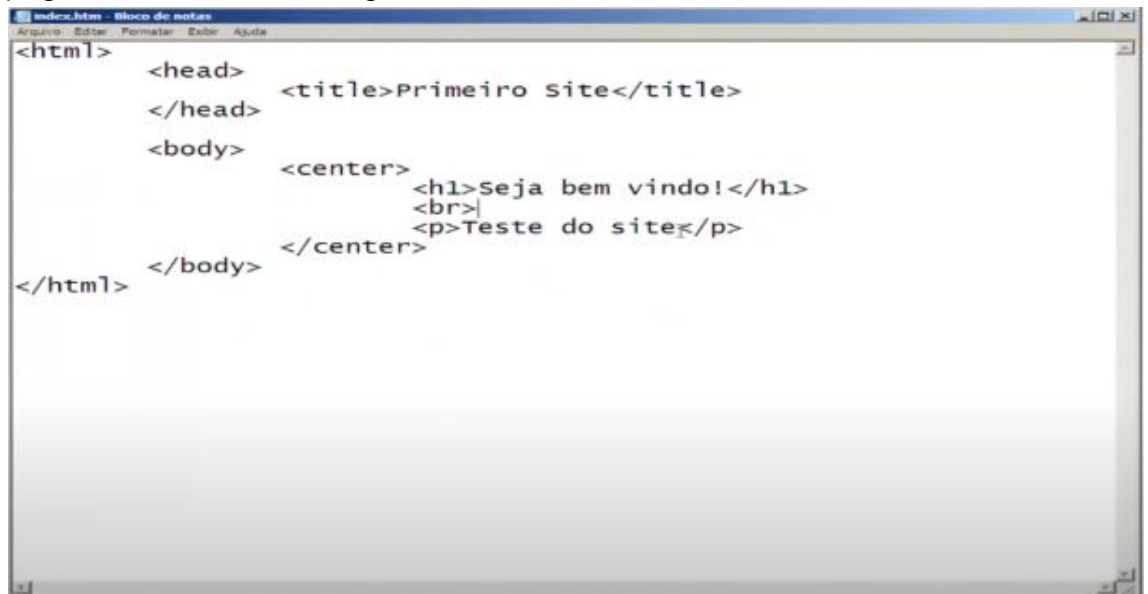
index.htm - Bloco de notas
Arquivo Editar Formatar Exibir Ajuda

<html>
<head>
<title>Primeiro Site</title>
</head>
<body>
<center>
<h1>Seja bem vindo!</h1>
<br>
<p>Teste do site</p>
</center>
</body>
</html>